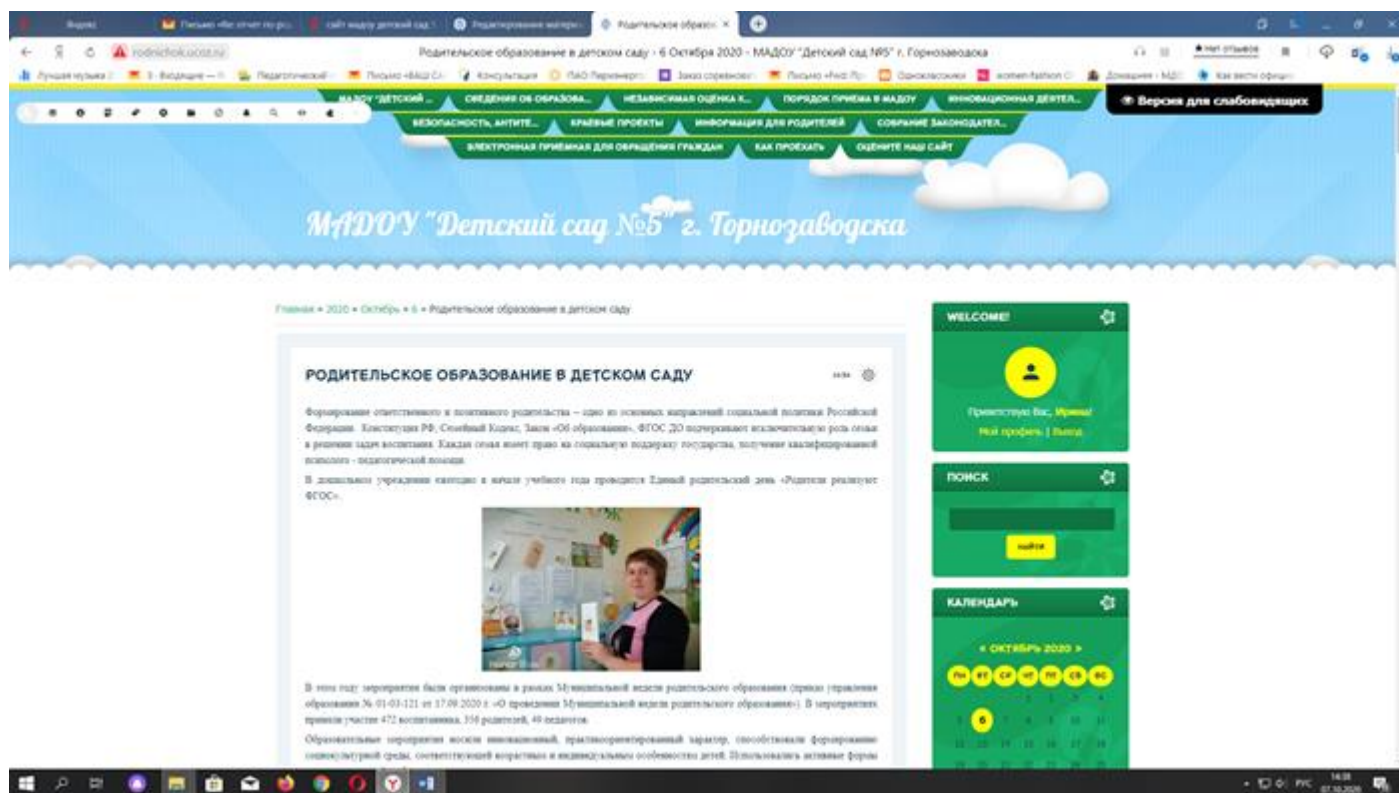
Родительское образование в детском саду - 6 Октября 2020 - МАДОУ "Детский сад №5" г. Горнозаводска

МАДОУ "ДЕТСКИЙ ... СВЕДЕНИЯ ОБ ОБРАЗОВА... НЕЗАВИСИМАЯ ОЦЕНКА К... ПОРЯДОК ПРИЁМА В МАДОУ ИННОВАЦИОННАЯ ДЕЯТЕЛ...

Версия для слабовидящих

БЕЗОПАСНОСТЬ, АНТИТЕ... КРАЕВЫЕ ПРОЕКТЫ ИНФОРМАЦИЯ ДЛЯ РОДИТЕЛЕЙ СОБРАНИЕ ЗАКОНОДАТЕЛ...

ЭЛЕКТРОННАЯ ПРИЁМНАЯ ДЛЯ ОБРАЩЕНИЯ ГРАЖДАН КАК ПРОЕХАТЬ ОЦЕНИТЕ НАШ САЙТ

МАДОУ "Детский сад №5" г. Горнозаводска

Главная » 2020 » Октябрь » 6 » Родительское образование в детском саду

РОДИТЕЛЬСКОЕ ОБРАЗОВАНИЕ В ДЕТСКОМ САДУ

Формирование ответственного и позитивного родительства – одно из основных направлений социальной политики Российской Федерации. Конституция РФ, Семейный Кодекс, Закон «Об образовании», ФГОС ДО подчеркивают исключительную роль семьи в решении задач воспитания. Каждая семья имеет право на социальную поддержку государства, получение квалифицированной психолого - педагогической помощи.

В дошкольном учреждении ежегодно в начале учебного года проводится Единый родительский день «Родители реализуют ФГОС».

В этом году мероприятия были организованы в рамках Муниципальной недели родительского образования (приказ управления образования № 01-03-121 от 17.09.2020 г. «О проведении Муниципальной недели родительского образования»). В мероприятиях приняли участие 472 воспитанника, 350 родителей, 49 педагогов.

Образовательные мероприятия носили инновационный, практикоориентированный характер, способствовали формированию социокультурной среды, соответствующей возрастным и индивидуальным особенностям детей. Использовались активные формы

WELCOME!

Приветствую Вас, Ирина!
Мой профиль | Выход

ПОИСК

Найти

КАЛЕНДАРЬ

« ОКТЯБРЬ 2020 »

Пн Вт Ср Чт Пт Сб Вс

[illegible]

РУС 14:38